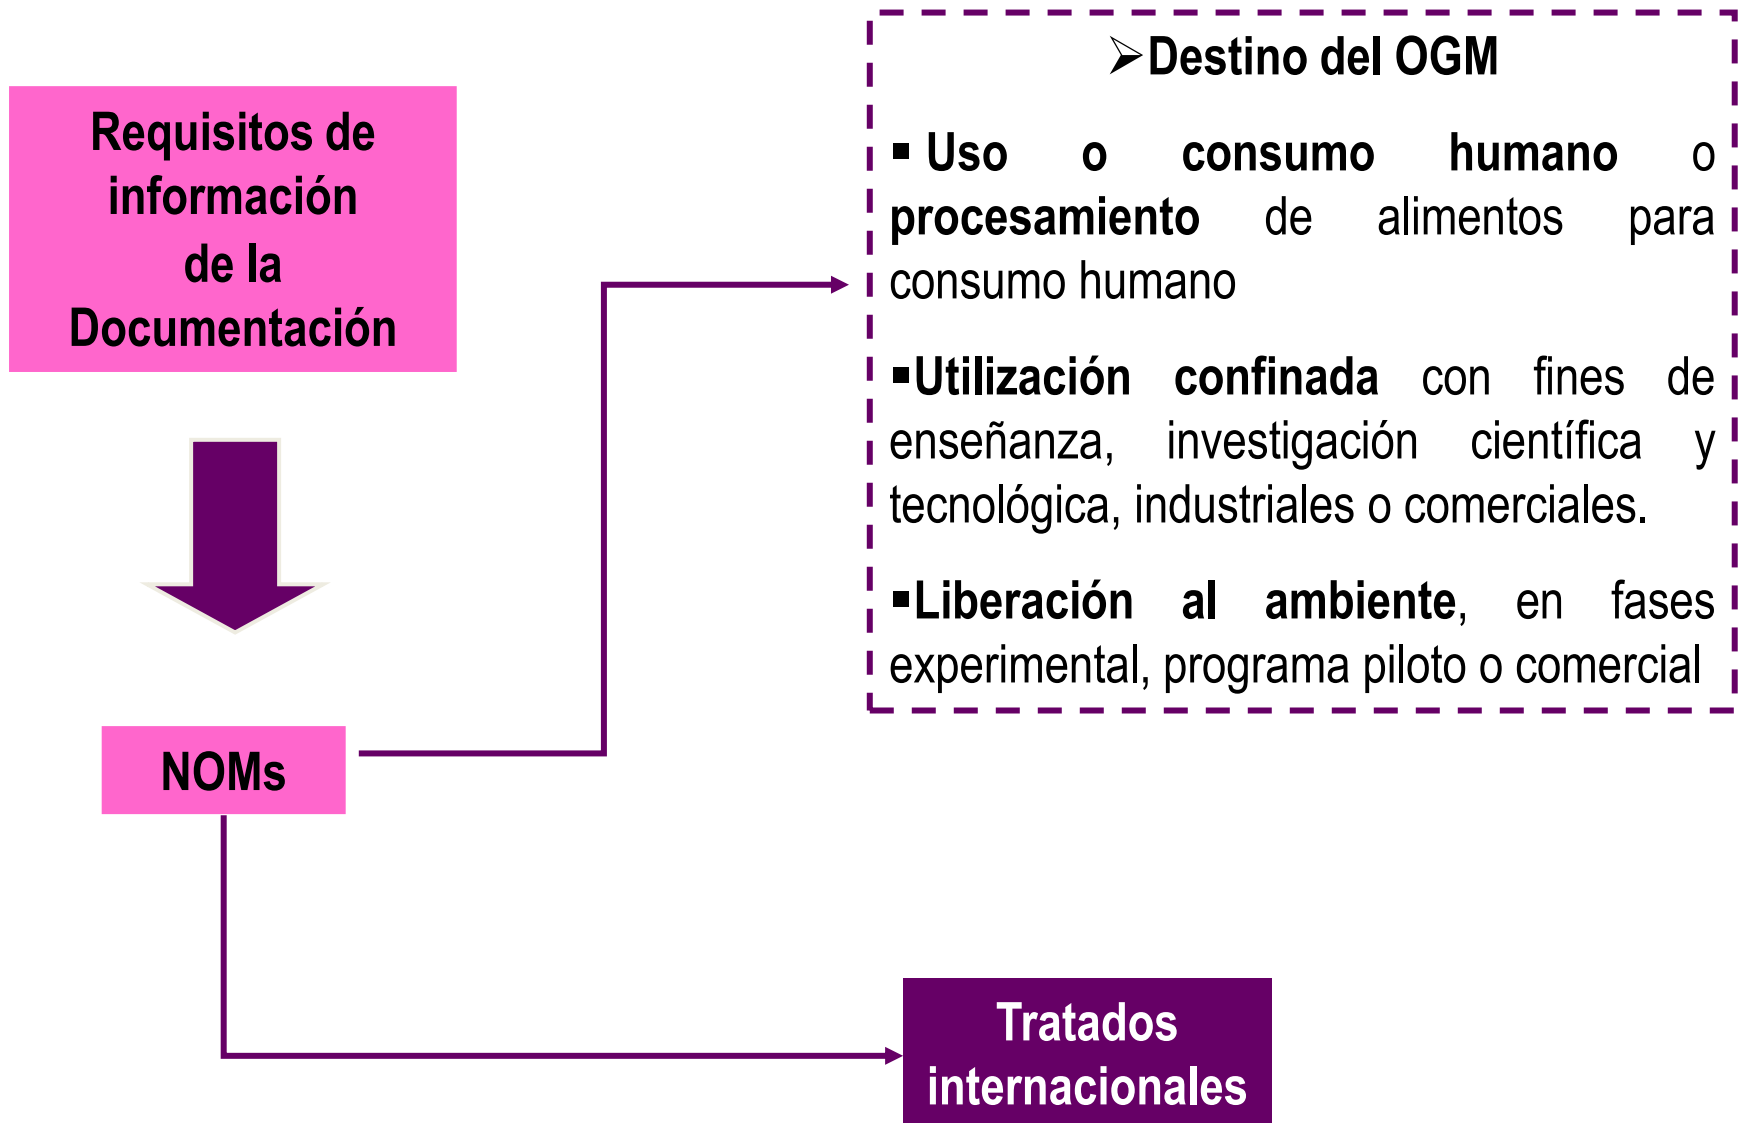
Requisitos de información de la Documentación

NOMs

Destino del OGM

Uso o consumo humano o procesamiento de alimentos para consumo humano

Utilización confinada con fines de enseñanza, investigación científica y tecnológica, industriales o comerciales.

Liberación al ambiente, en fases experimental, programa piloto o comercial

Tratados internacionales